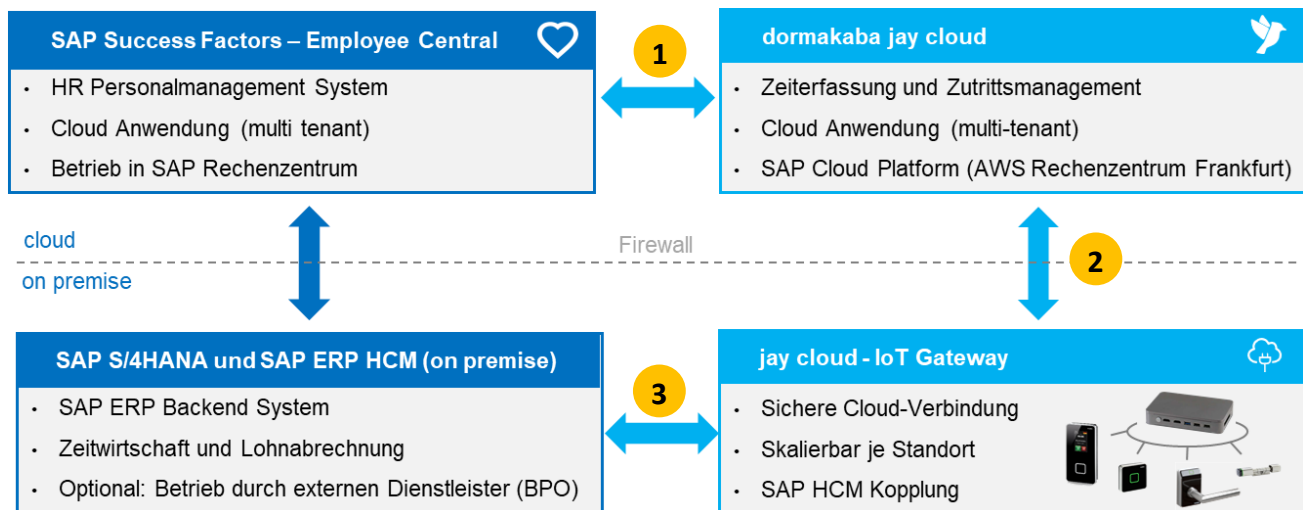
SAP Success Factors – Employee Central

- HR Personalmanagement System
- Cloud Anwendung (multi tenant)
- Betrieb in SAP Rechenzentrum

1

dormakaba jay cloud

- Zeiterfassung und Zutrittsmanagement
- Cloud Anwendung (multi-tenant)
- SAP Cloud Platform (AWS Rechenzentrum Frankfurt)

cloud

Firewall

2

on premise

SAP S/4HANA und SAP ERP HCM (on premise)

- SAP ERP Backend System
- Zeitwirtschaft und Lohnabrechnung
- Optional: Betrieb durch externen Dienstleister (BPO)

3

jay cloud - IoT Gateway

- Sichere Cloud-Verbindung
- Skalierbar je Standort
- SAP HCM Kopplung